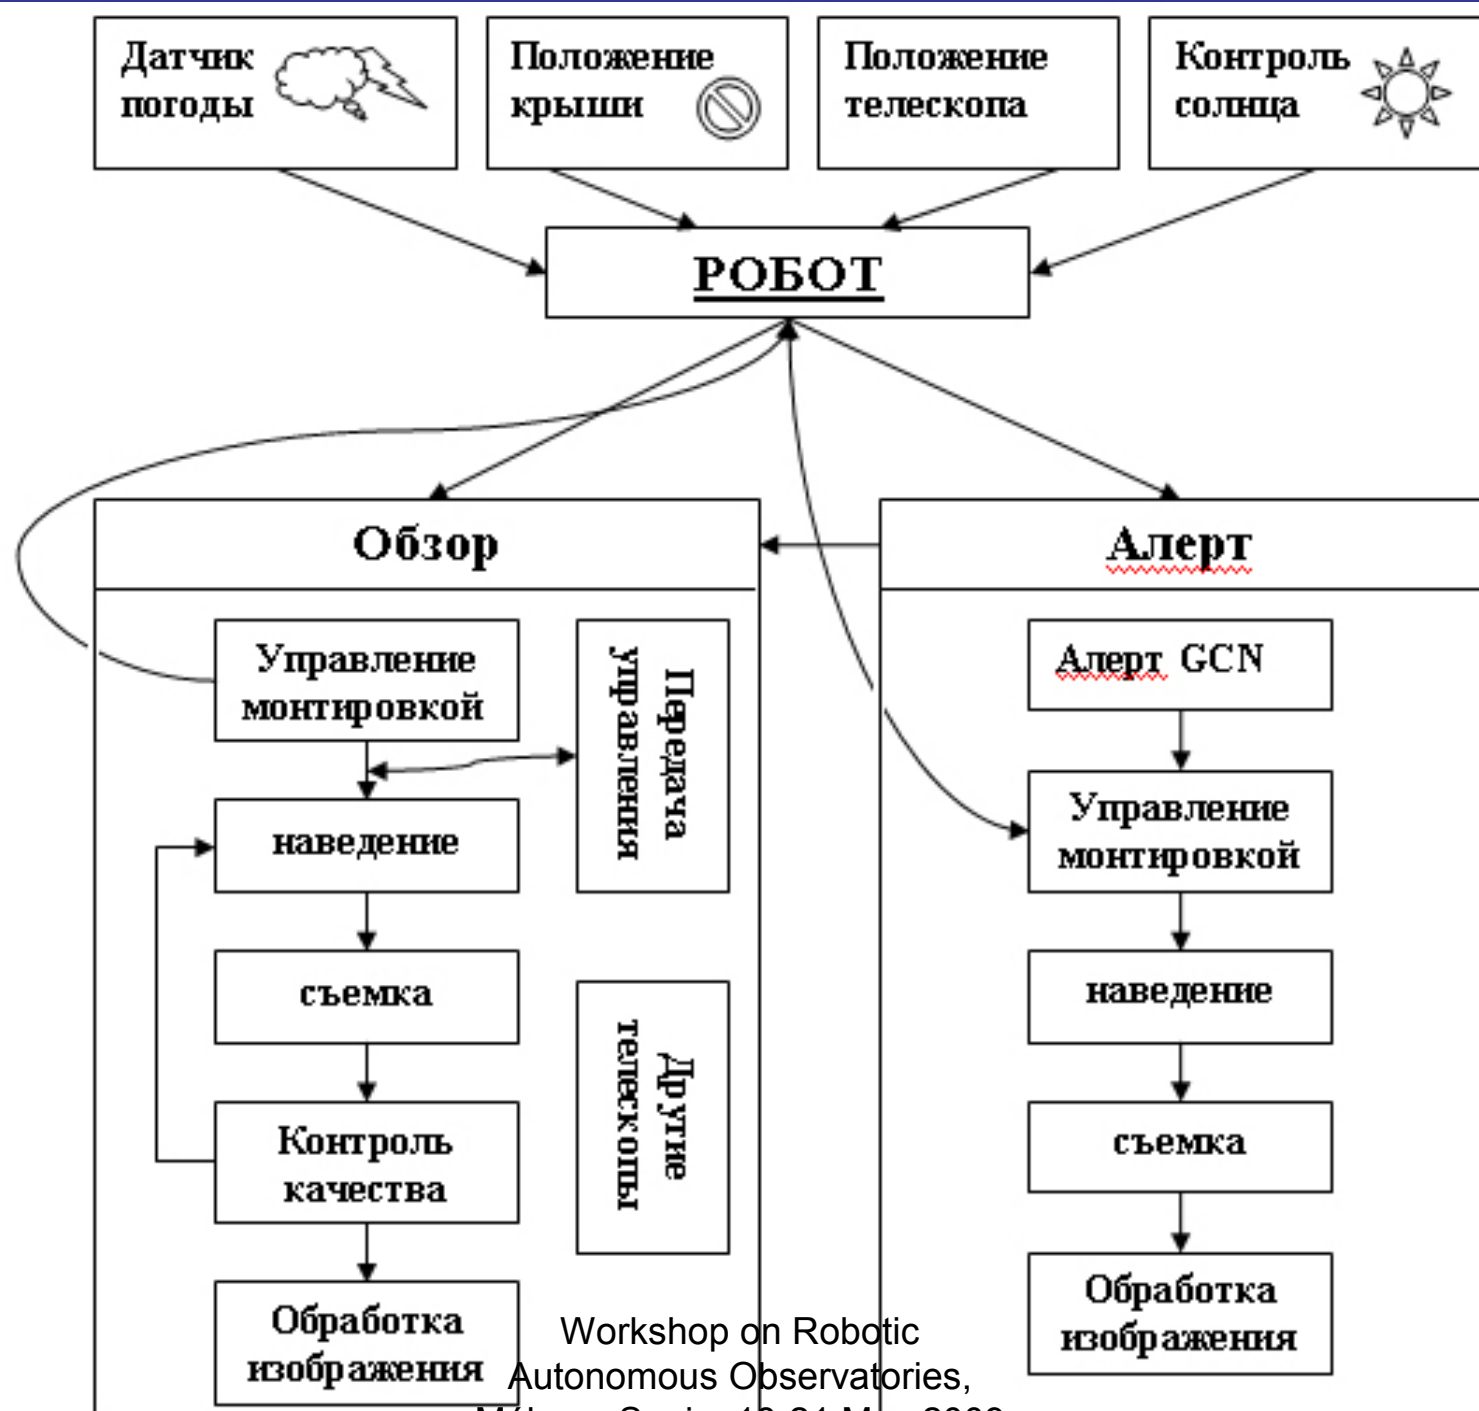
Датчик погоды

Положение крыши

Положение телескопа

Контроль солнца

РОБОТ

Обзор

Алерт

Управление монтировкой

Передача управления

наведение

съемка

Контроль качества

Другие телескопы

Обработка изображения

Алерт GCN

Управление монтировкой

наведение

съемка

Обработка изображения

Workshop on Robotic Autonomous Observatories, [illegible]